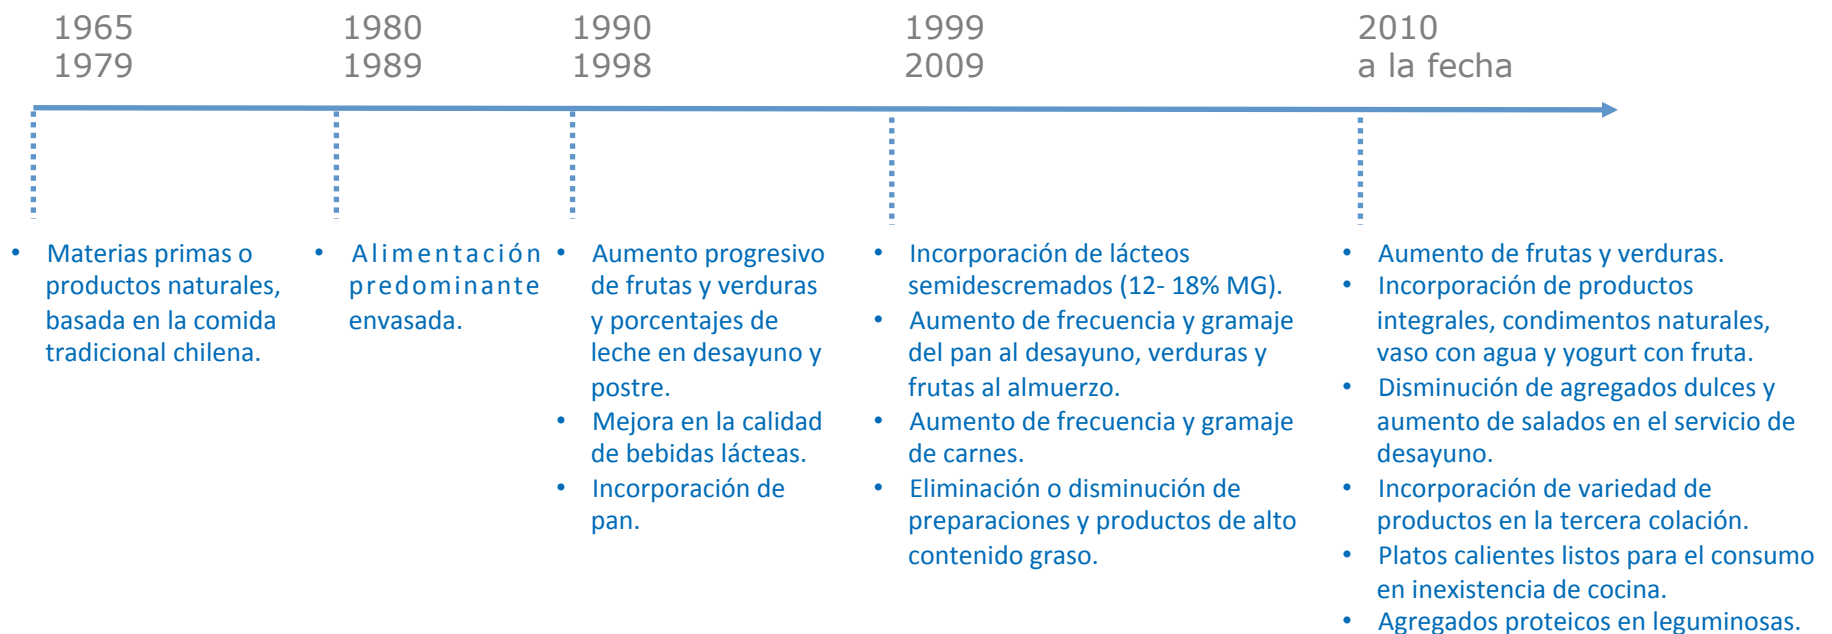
1965
1979

1980
1989

1990
1998

1999
2009

2010
a la fecha

• Materias primas o productos naturales, basada en la comida tradicional chilena.

• Alimentación predominante envasada.

• Aumento progresivo de frutas y verduras y porcentajes de leche en desayuno y postre.
• Mejora en la calidad de bebidas lácteas.
• Incorporación de pan.

• Incorporación de lácteos semidescremados (12- 18% MG).
• Aumento de frecuencia y gramaje del pan al desayuno, verduras y frutas al almuerzo.
• Aumento de frecuencia y gramaje de carnes.
• Eliminación o disminución de preparaciones y productos de alto contenido graso.

• Aumento de frutas y verduras.
• Incorporación de productos integrales, condimentos naturales, vaso con agua y yogurt con fruta.
• Disminución de agregados dulces y aumento de salados en el servicio de desayuno.
• Incorporación de variedad de productos en la tercera colación.
• Platos calientes listos para el consumo en inexistencia de cocina.
• Agregados proteicos en leguminosas.